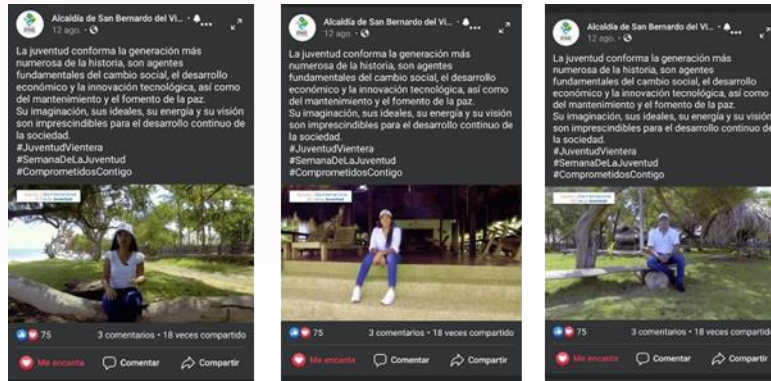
Alcaldía de San Bernardo del Vi...
12 ago. · 

La juventud conforma la generación más numerosa de la historia, son agentes fundamentales del cambio social, el desarrollo económico y la innovación tecnológica, así como del mantenimiento y el fomento de la paz.
Su imaginación, sus ideales, su energía y su visión son imprescindibles para el desarrollo continuo de la sociedad.
#JuventudVientera
#SemanaDeLaJuventud
#ComprometidosContigo

75
3 comentarios · 18 veces compartido
Me encanta
Comentar
Compartir

Alcaldía de San Bernardo del Vi...
12 ago. · 

La juventud conforma la generación más numerosa de la historia, son agentes fundamentales del cambio social, el desarrollo económico y la innovación tecnológica, así como del mantenimiento y el fomento de la paz.
Su imaginación, sus ideales, su energía y su visión son imprescindibles para el desarrollo continuo de la sociedad.
#JuventudVientera
#SemanaDeLaJuventud
#ComprometidosContigo

75
3 comentarios · 18 veces compartido
Me encanta
Comentar
Compartir

Alcaldía de San Bernardo del Vi...
12 ago. · 

La juventud conforma la generación más numerosa de la historia, son agentes fundamentales del cambio social, el desarrollo económico y la innovación tecnológica, así como del mantenimiento y el fomento de la paz.
Su imaginación, sus ideales, su energía y su visión son imprescindibles para el desarrollo continuo de la sociedad.
#JuventudVientera
#SemanaDeLaJuventud
#ComprometidosContigo

75
3 comentarios · 18 veces compartido
Me encanta
Comentar
Compartir